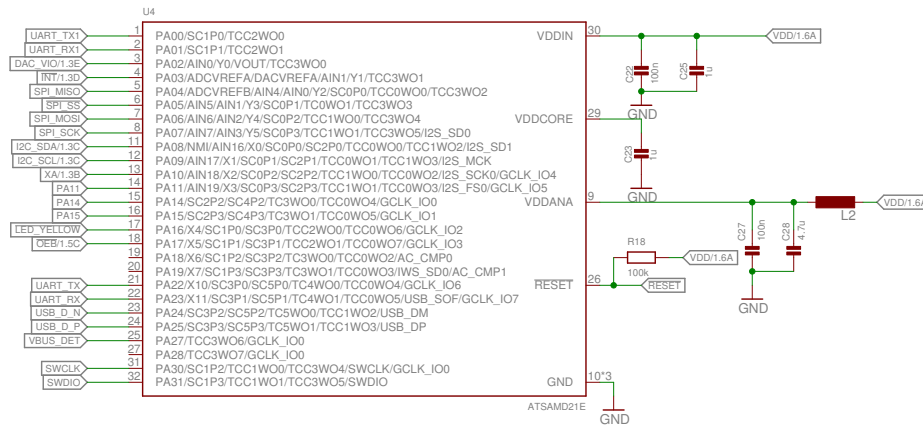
U4

UART_TX1 1 PA00/SC1P0/TCC2WO0
UART_RX1 2 PA01/SC1P1/TCC2WO1
DAC_VIO/1.3E 3 PA02/AIN0/Y0/VOUT/TCC3WO0
INT/1.3D 4 PA03/ADCVREFA/DACVREFA/AIN1/Y1/TCC3WO1
SPI_MISO 5 PA04/ADCVREFB/AIN4/AIN0/Y2/SC0P0/TCC0WO0/TCC3WO2
SPI_SS 6 PA05/AIN5/AIN1/Y3/SC0P1/TC0WO1/TCC3WO3
SPI_MOSI 7 PA06/AIN6/AIN2/Y4/SC0P2/TCC1WO0/TCC3WO4
SPI_SCK 8 PA07/AIN7/AIN3/Y5/SC0P3/TCC1WO1/TCC3WO5/I2S_SD0
I2C_SDA/1.3C 11 PA08/NMI/AIN16/X0/SC0P0/SC2P0/TCC0WO0/TCC1WO2/I2S_SD1
I2C_SCL/1.3C 12 PA09/AIN17/X1/SC0P1/SC2P1/TCC0WO1/TCC1WO3/I2S_MCK
XA/1.3B 13 PA10/AIN18/X2/SC0P2/SC2P2/TCC1WO0/TCC0WO2/I2S_SCK0/GCLK_IO4
PA11 14 PA11/AIN19/X3/SC0P3/SC2P3/TCC1WO1/TCC0WO3/I2S_FS0/GCLK_IO5
PA14 15 PA14/SC2P2/SC4P2/TC3WO0/TCC0WO4/GCLK_IO0
PA15 16 PA15/SC2P3/SC4P3/TC3WO1/TCC0WO5/GCLK_IO1
LED_YELLOW 17 PA16/X4/SC1P0/SC3P0/TCC2WO0/TCC0WO6/GCLK_IO2
OEB/1.5C 18 PA17/X5/SC1P1/SC3P1/TCC2WO1/TCC0WO7/GCLK_IO3
19 PA18/X6/SC1P2/SC3P2/TC3WO0/TCC0WO2/AC_CMP0
20 PA19/X7/SC1P3/SC3P3/TC3WO1/TCC0WO3/IWS_SD0/AC_CMP1
UART_TX 21 PA22/X10/SC3P0/SC5P0/TC4WO0/TCC0WO4/GCLK_IO6
UART_RX 22 PA23/X11/SC3P1/SC5P1/TC4WO1/TCC0WO5/USB_SOF/GCLK_IO7
USB_D_N 23 PA24/SC3P2/SC5P2/TC5WO0/TCC1WO2/USB_DM
USB_D_P 24 PA25/SC3P3/SC5P3/TC5WO1/TCC1WO3/USB_DP
VBUS_DET 25 PA27/TCC3WO6/GCLK_IO0
27 PA28/TCC3WO7/GCLK_IO0
SWCLK 31 PA30/SC1P2/TCC1WO0/TCC3WO4/SWCLK/GCLK_IO0
SWDIO 32 PA31/SC1P3/TCC1WO1/TCC3WO5/SWDIO

VDDIN 30
VDDCORE 29
VDDANA 9
RESET 26
GND 10*3
ATSAMD21E

VDD/1.6A
C22 100n
C25 1u
GND
C23 1u
GND
L2
VDD/1.6A
C27 100n
C28 4.7u
GND
R18
100k
VDD/1.6A
RESET
GND